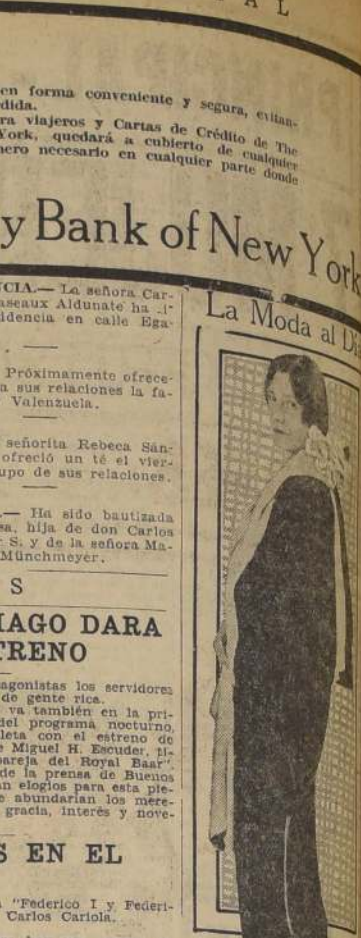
A L

en forma conveniente y segura, evitan-
dida.
ra viajeros y Cartas de Crédito de The
York, quedará a cubierto de cualquier
nero necesario en cualquier parte donde

y Bank of New York

CIA.— La señora Car-
aseaux Aldunate ha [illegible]
idencia en calle Ega-

Próximamente ofrece-
a sus relaciones la fa-
Valenzuela.

señorita Rebeca Sán-
ofreció un té el vier-
upo de sus relaciones.

— Ha sido bautizada
sa, hija de don Carlos
S. y de la señora Ma-
Münchmeyer.

S

IAGO DARA
TRENO

agonistas los servidores
de gente rica.
va también en la pri-
del programa nocturno,
leta con el estreno de
Miguel H. Escuder, ti-
pareja del Royal Baar".
de la prensa de Buenos
n elogios para esta pie-
abundarían los mere-
gracia, interés y nove-

S EN EL

"Federico I y Federi-
Carlos Cariola.

La Moda al Dí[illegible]